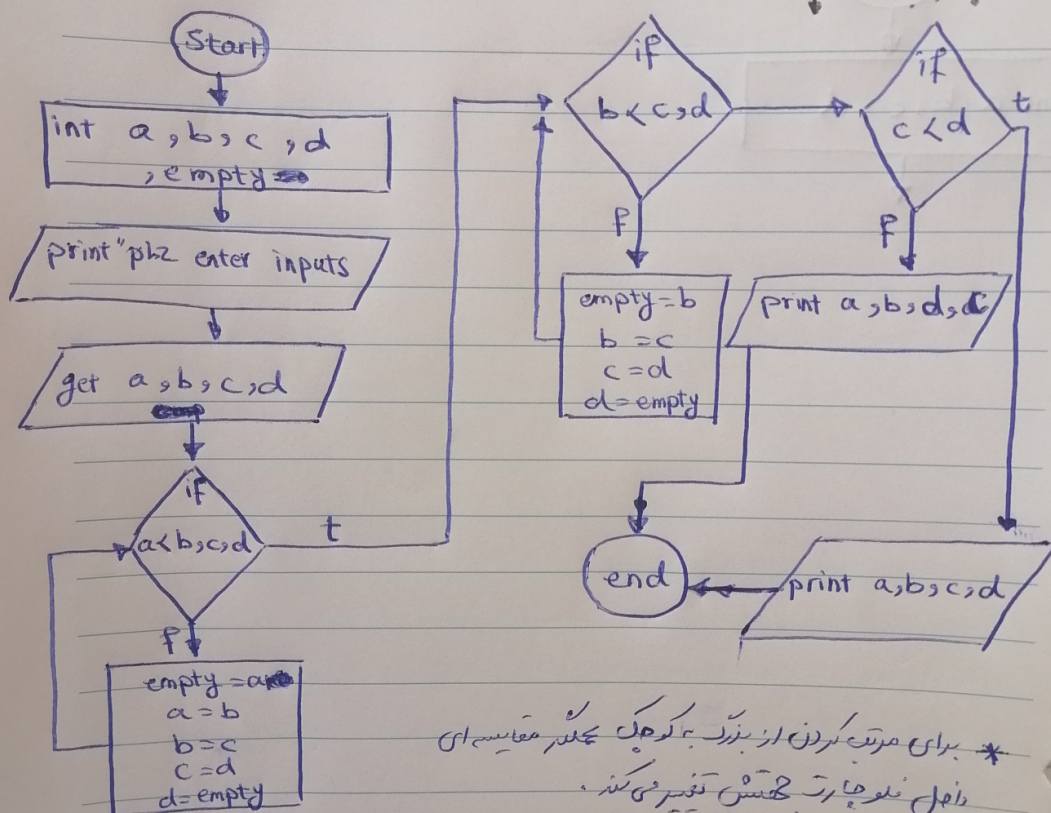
Start

int a, b, c, d, empty

print "plz enter inputs

get a, b, c, d

if a<b, c, d

t

f

empty = a
a = b
b = c
c = d
d = empty

if b<c, d

f

empty = b
b = c
c = d
d = empty

if c<d

t

f

print a, b, d, c

print a, b, c, d

end

* برای مرتب کردن از بزرگ به کوچک علامت مقایسه ای داخل فلوچارت جهتش تغییر می کند.